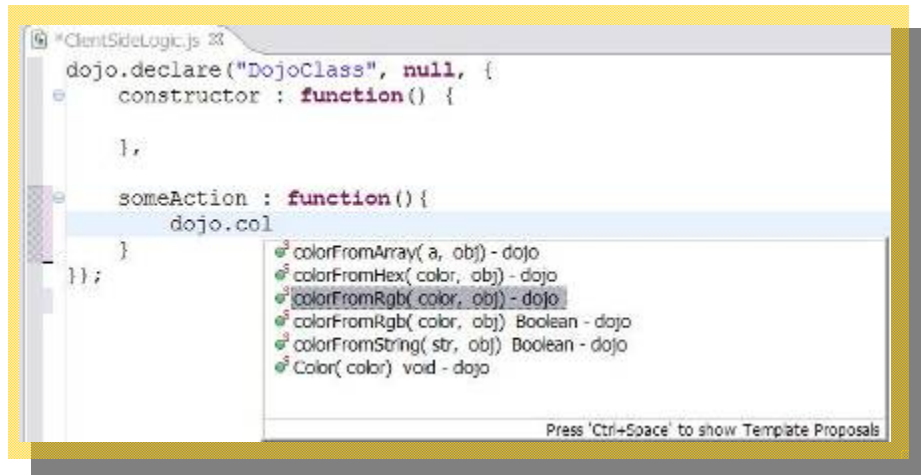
*ClientSideLogic.js ☒

dojo.declare("DojoClass", null, {
    constructor : function() {

    },

    someAction : function(){
        dojo.col
    }
});

colorFromArray( a, obj) - dojo
colorFromHex( color, obj) - dojo
colorFromRgb( color, obj) - dojo
colorFromRgb( color, obj) Boolean - dojo
colorFromString( str, obj) Boolean - dojo
Color( color) void - dojo

Press 'Ctrl+Space' to show Template Proposals